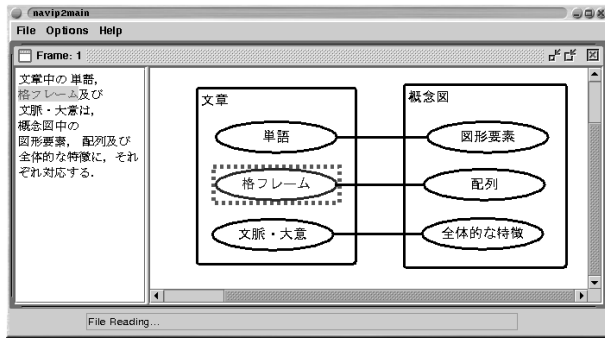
navip2main

File Options Help

Frame: 1

文章中の 単語，格フレーム及び文脈・大意は，概念図中の図形要素， 配列及び全体的な特徴に，それぞれ対応する．

文章

単語

格フレーム

文脈・大意

概念図

図形要素

配列

全体的な特徴

File Reading...